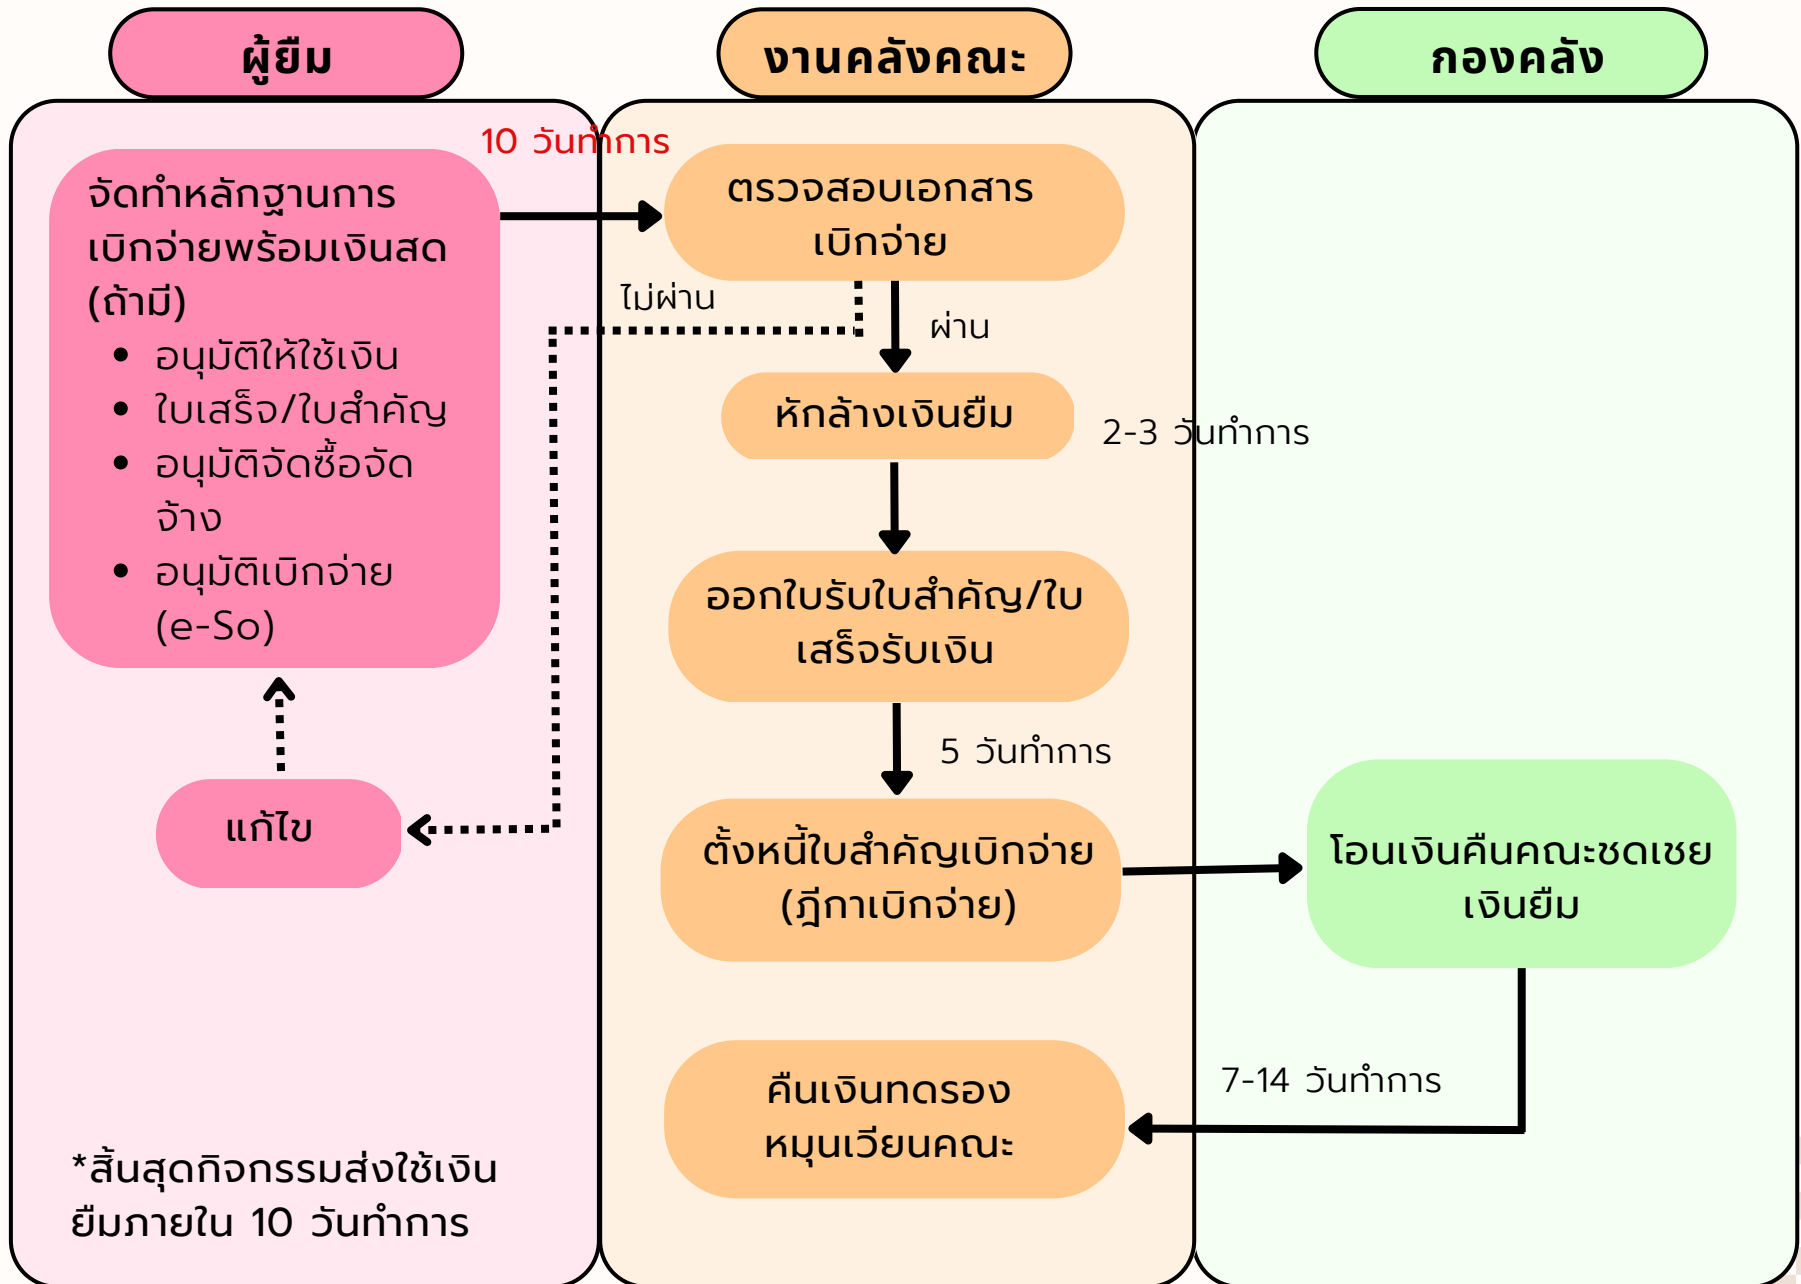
ผู้ยืม

งานคลังคณะ

กองคลัง

10 วันทำการ

จัดทำหลักฐานการเบิกจ่ายพร้อมเงินสด (ถ้ามี)
- อนุมัติให้ใช้เงิน
- ใบเสร็จ/ใบสำคัญ
- อนุมัติจัดซื้อจัดจ้าง
- อนุมัติเบิกจ่าย (e-So)

ตรวจสอบเอกสารเบิกจ่าย

ไม่ผ่าน

ผ่าน

หักล้างเงินยืม

2-3 วันทำการ

ออกใบรับใบสำคัญ/ใบเสร็จรับเงิน

5 วันทำการ

แก้ไข

ตั้งหนี้ใบสำคัญเบิกจ่าย (ฎีกาเบิกจ่าย)

โอนเงินคืนคณะชดเชยเงินยืม

7-14 วันทำการ

คืนเงินทดรองหมุนเวียนคณะ

*สิ้นสุดกิจกรรมส่งใช้เงินยืมภายใน 10 วันทำการ